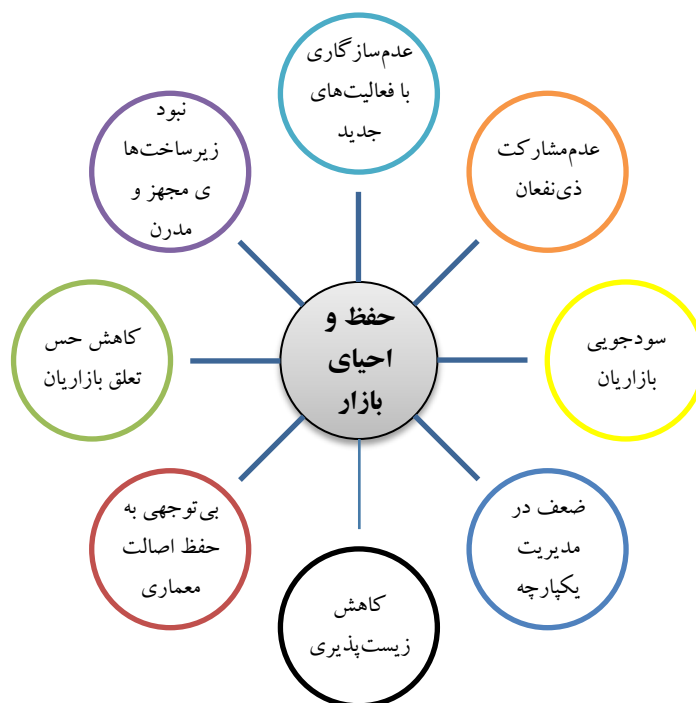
حفظ و احیای بازار

عدم‌سازگاری با فعالیت‌های جدید

عدم‌مشارکت ذی‌نفعان

سودجویی بازاریان

ضعف در مدیریت یکپارچه

کاهش زیست‌پذیری

بی‌توجهی به حفظ اصالت معماری

کاهش حس تعلق بازاریان

نبود زیرساخت‌ها ی مجهز و مدرن